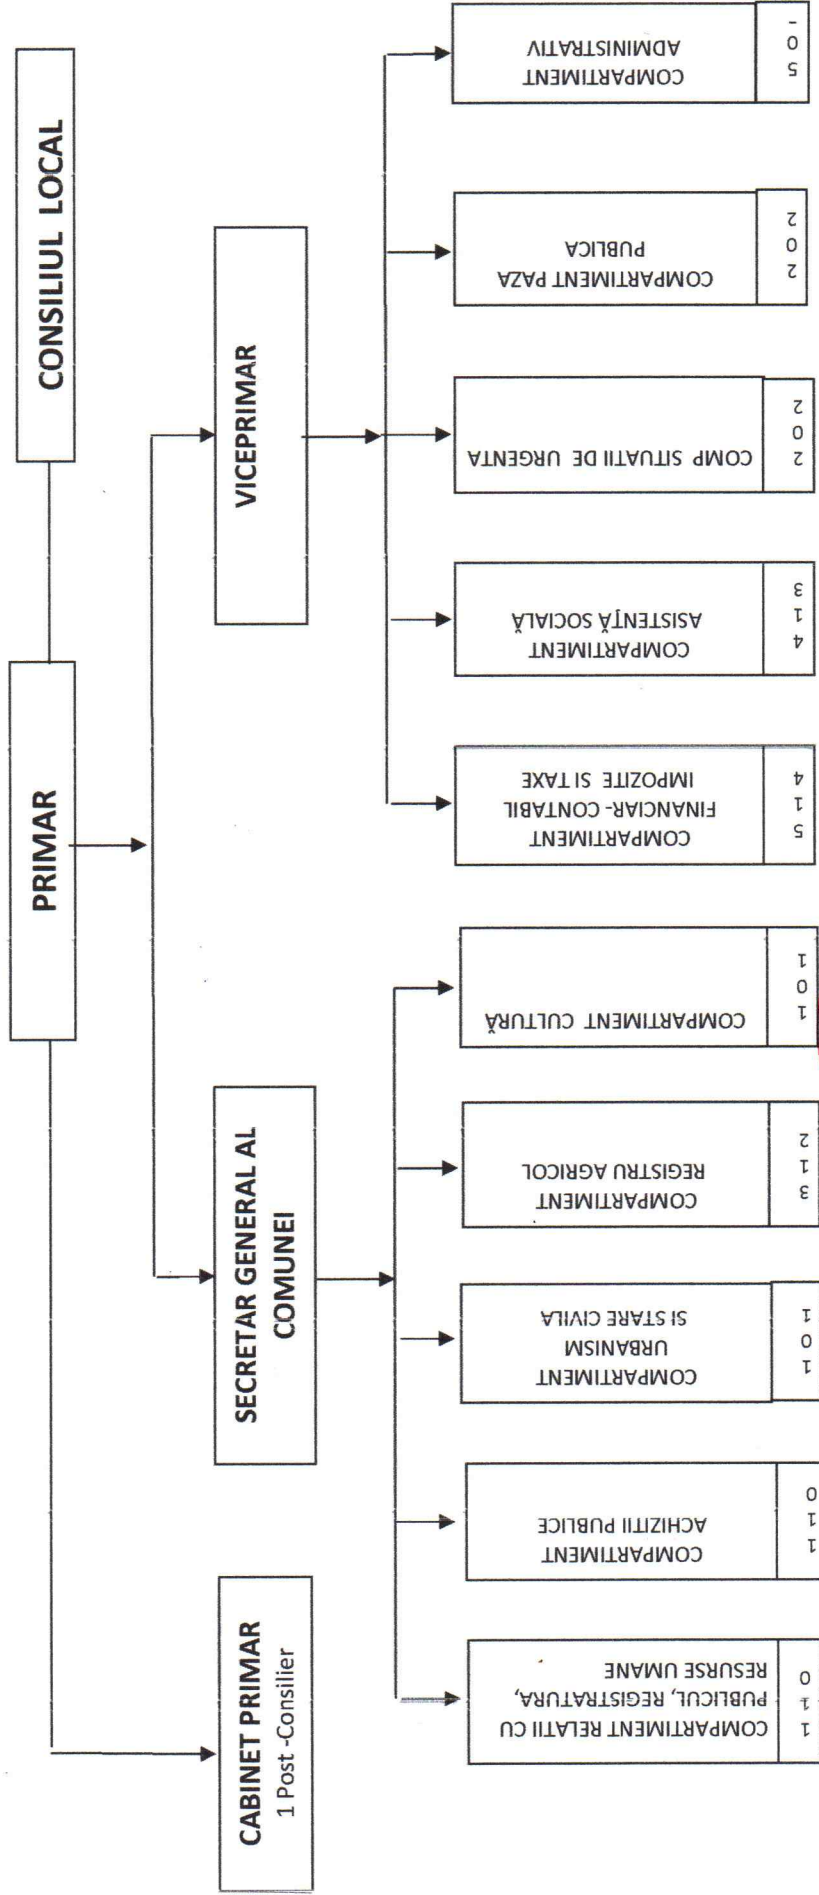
CONSILIUL LOCAL

PRIMAR

CABINET PRIMAR
1 Post -Consilier

SECRETAR GENERAL AL COMUNEI

VICEPRIMAR

COMPARTIMENT RELATII CU PUBLICUL, REGISTRATURA, RESURSE UMANE
1 1 0

COMPARTIMENT ACHIZITII PUBLICE
1 1 0

COMPARTIMENT URBANISM SI STARE CIVILA
1 0 1

COMPARTIMENT REGISTRU AGRICOL
3 1 2

COMPARTIMENT CULTURĂ
1 0 1

COMPARTIMENT FINANCIAR- CONTABIL IMPOZITE SI TAXE
5 1 4

COMPARTIMENT ASISTENȚĂ SOCIALĂ
4 1 3

COMP SITUATII DE URGENTA
2 0 2

COMPARTIMENT PAZA PUBLICA
2 0 2

COMPARTIMENT ADMINISTRATIV
5 0 -